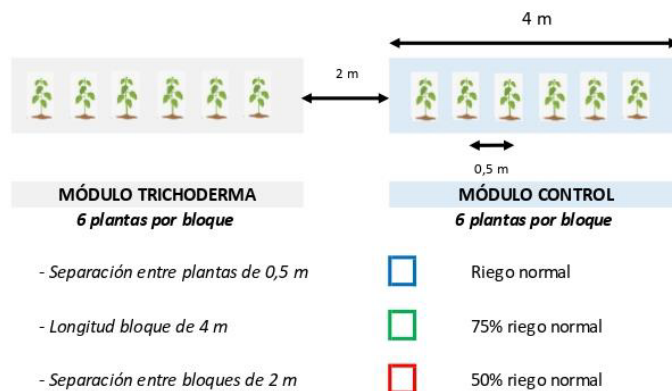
4 m

2 m

0,5 m

MÓDULO TRICHODERMA
*6 plantas por bloque*

MÓDULO CONTROL
*6 plantas por bloque*

- *Separación entre plantas de 0,5 m*

- *Longitud bloque de 4 m*

- *Separación entre bloques de 2 m*

Riego normal

75% riego normal

50% riego normal